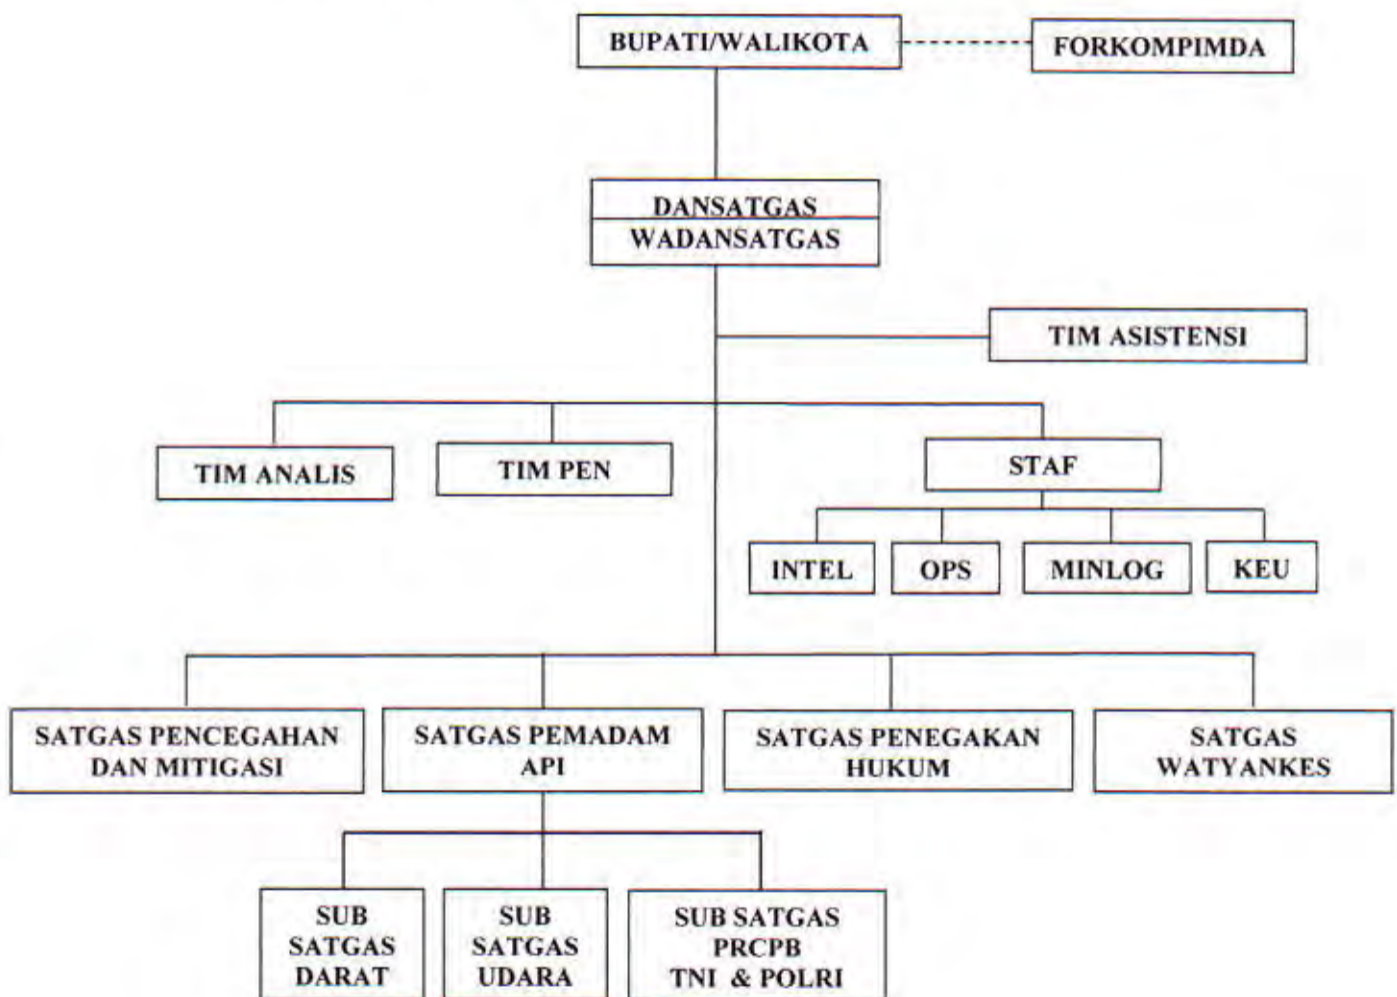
BUPATI/WALIKOTA

FORKOMPIMDA

DANSATGAS
WADANSATGAS

TIM ASISTENSI

TIM ANALIS

TIM PEN

STAF

INTEL

OPS

MINLOG

KEU

SATGAS PENCEGAHAN DAN MITIGASI

SATGAS PEMADAM API

SATGAS PENEGAKAN HUKUM

SATGAS WATYANKES

SUB SATGAS DARAT

SUB SATGAS UDARA

SUB SATGAS PRCPB TNI & POLRI